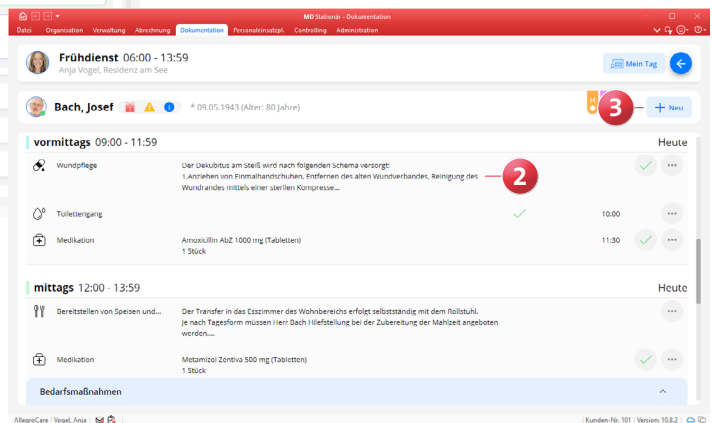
MD Stationär - Dokumentation

Datei | Organisation | Verwaltung | Abrechnung | Dokumentation | Personaleinsatzpl. | Controlling | Administration

Frühdienst 06:00 - 13:59
Anja Vogel, Residenz am See

Mein Tag

Bach, Josef
* 09.05.1943 (Alter: 80 Jahre)

3

Neu

vormittags 09:00 - 11:59

Heute

Wundpflege
Der Dekubitus am Steiß wird nach folgenden Schema versorgt:
1.Anziehen von Einmalhandschuhen, Entfernen des alten Wundverbandes, Reinigung des Wundrandes mittels einer sterilen Kompresse...

2

Toilettengang
10:00

Medikation
Amoxicillin AbZ 1000 mg (Tabletten)
1 Stück
11:30

mittags 12:00 - 13:59

Heute

Bereitstellen von Speisen und...
Der Transfer in das Esszimmer des Wohnbereichs erfolgt selbstständig mit dem Rollstuhl.
Je nach Tagesform müssen Herr Bach Hilfestellung bei der Zubereitung der Mahlzeit angeboten werden....

Medikation
Metamizol Zentiva 500 mg (Tabletten)
1 Stück

Bedarfsmaßnahmen

AllegroCare | Vogel, Anja
Kunden-Nr. 101 | Version: 10.8.2